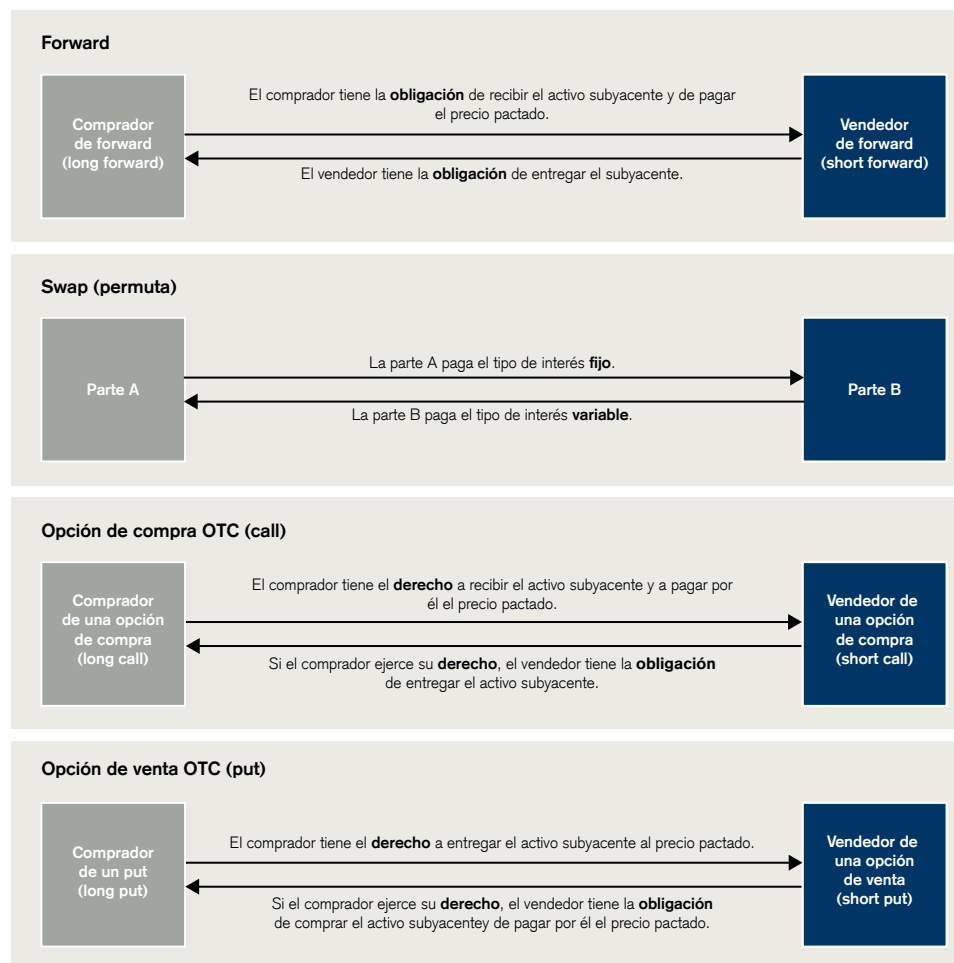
Forward

Comprador de forward (long forward)

El comprador tiene la **obligación** de recibir el activo subyacente y de pagar el precio pactado.

El vendedor tiene la **obligación** de entregar el subyacente.

Vendedor de forward (short forward)

Swap (permuta)

Parte A

La parte A paga el tipo de interés **fijo**.

La parte B paga el tipo de interés **variable**.

Parte B

Opción de compra OTC (call)

Comprador de una opción de compra (long call)

El comprador tiene el **derecho** a recibir el activo subyacente y a pagar por él el precio pactado.

Si el comprador ejerce su **derecho**, el vendedor tiene la **obligación** de entregar el activo subyacente.

Vendedor de una opción de compra (short call)

Opción de venta OTC (put)

Comprador de un put (long put)

El comprador tiene el **derecho** a entregar el activo subyacente al precio pactado.

Si el comprador ejerce su **derecho**, el vendedor tiene la **obligación** de comprar el activo subyacentey de pagar por él el precio pactado.

Vendedor de una opción de venta (short put)